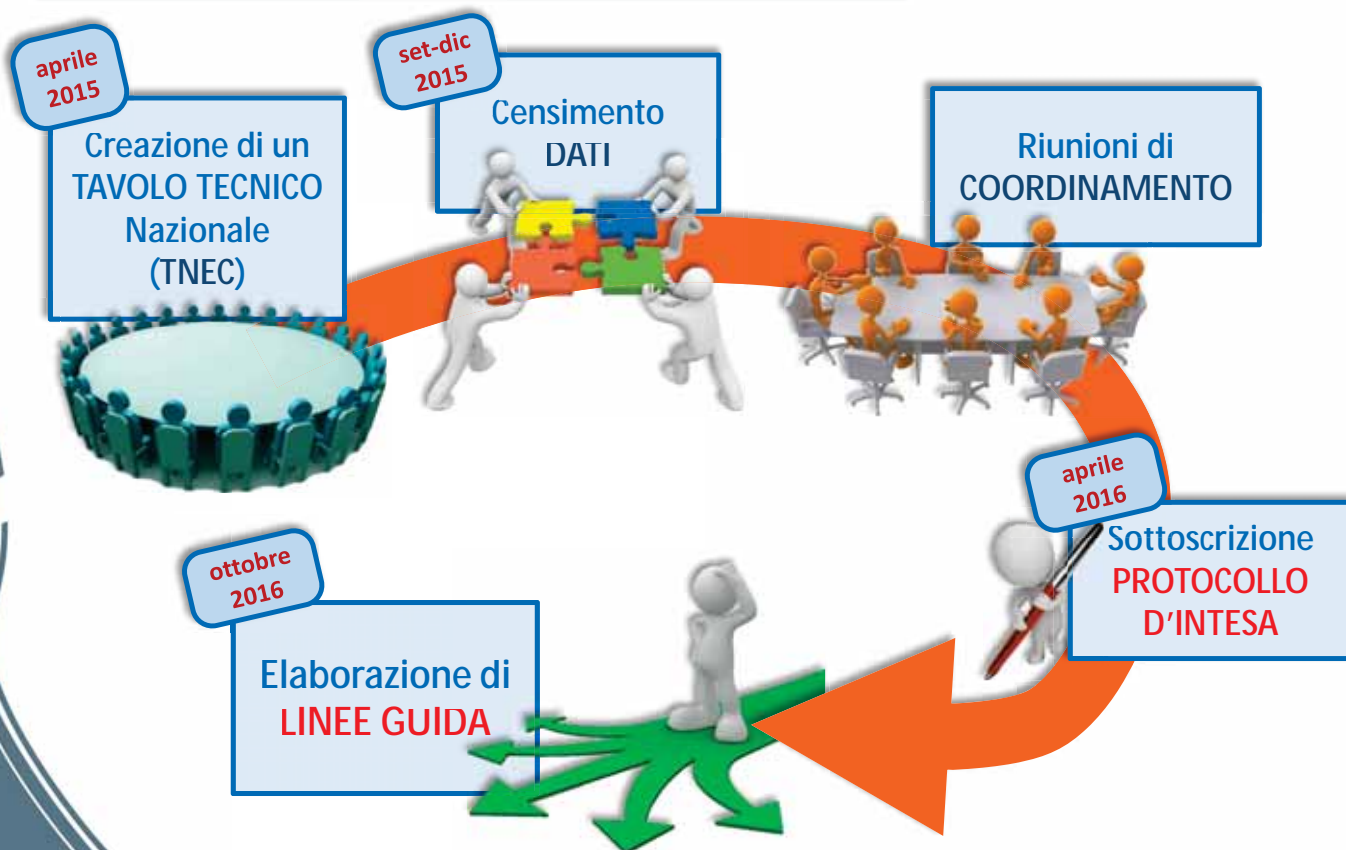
aprile 2015

Creazione di un TAVOLO TECNICO Nazionale (TNEC)

set-dic 2015

Censimento DATI

Riunioni di COORDINAMENTO

aprile 2016

Sottoscrizione PROTOCOLLO D'INTESA

ottobre 2016

Elaborazione di LINEE GUIDA